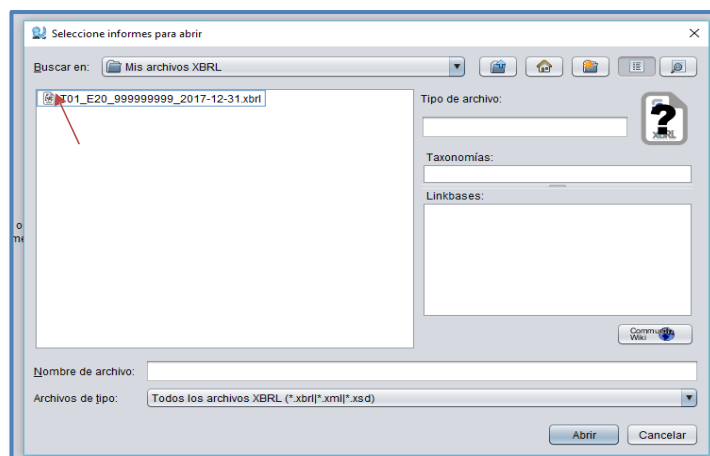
Seleccione informes para abrir

Buscar en: Mis archivos XBRL

T01_E20_999999999_2017-12-31.xbrl

Tipo de archivo:

XBRL

Taxonomías:

Linkbases:

Community Wiki

o
me

Nombre de archivo:

Archivos de tipo: Todos los archivos XBRL (*.xbrl|*.xml|*.xsd)

Abrir Cancelar